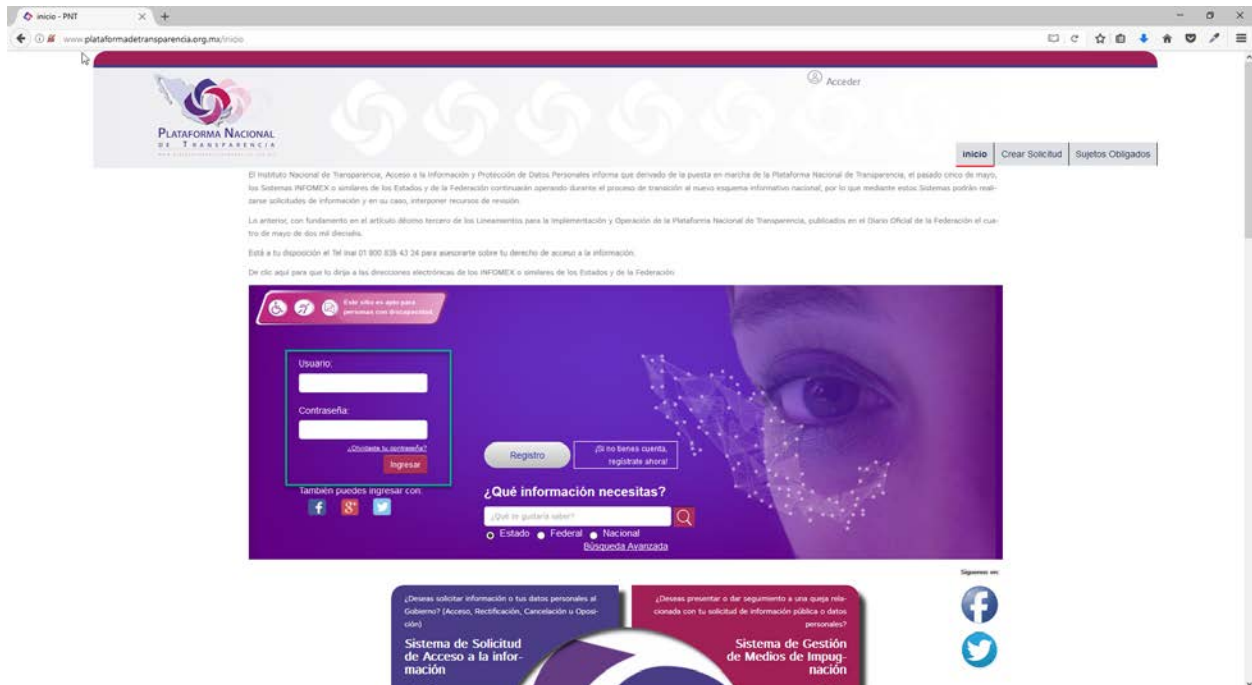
inicio - PNT

www.plataformadetransparencia.org.mx/inicio

Acceder

PLATAFORMA NACIONAL
DE TRANSPARENCIA

Inicio | Crear Solicitud | Sujetos Obligados

El Instituto Nacional de Transparencia, Acceso a la Información y Protección de Datos Personales informa que derivado de la puesta en marcha de la Plataforma Nacional de Transparencia, el pasado cinco de mayo, los Sistemas INFOMEX o similares de los Estados y de la Federación continuarán operando durante el proceso de transición al nuevo esquema informativo nacional, por lo que mediante estos Sistemas podrán realizarse solicitudes de información y en su caso, interponer recursos de revisión.

Lo anterior, con fundamento en el artículo décimo tercero de los Lineamientos para la Implementación y Operación de la Plataforma Nacional de Transparencia, publicados en el Diario Oficial de la Federación el cuatro de mayo de dos mil dieciséis.

Está a tu disposición el Tel Inai 01 800 835 43 24 para asesorarte sobre tu derecho de acceso a la información.

De clic aquí para que te dirija a las direcciones electrónicas de los INFOMEX o similares de los Estados y de la Federación.

Este sitio es apto para personas con discapacidad

Usuario:

Contraseña:

¿Olvidaste tu contraseña?

Ingresar

También puedes ingresar con:

Registro

¡Si no tienes cuenta, regístrate ahora!

¿Qué información necesitas?

¿Qué te gustaría saber?

Estado Federal Nacional

Búsqueda Avanzada

Síguenos en:

¿Deseas solicitar información o tus datos personales al Gobierno? (Acceso, Rectificación, Cancelación u Oposición)

Sistema de Solicitud de Acceso a la información

¿Deseas presentar o dar seguimiento a una queja relacionada con tu solicitud de información pública o datos personales?

Sistema de Gestión de Medios de Impugnación